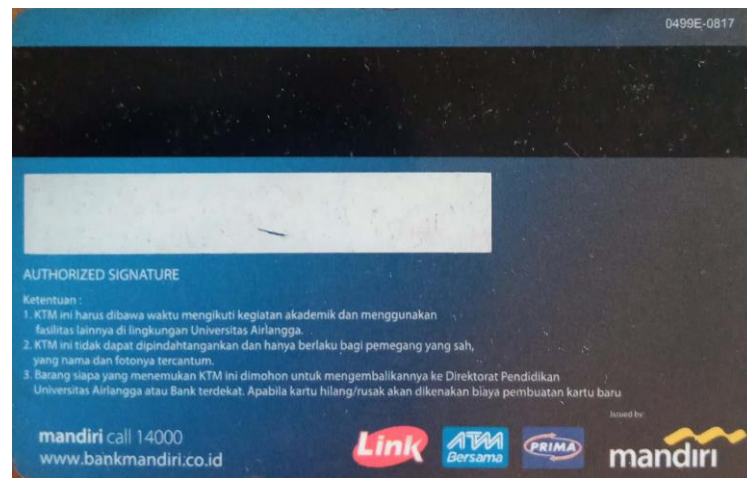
0499E-0817

AUTHORIZED SIGNATURE

Ketentuan :
1. KTM ini harus dibawa waktu mengikuti kegiatan akademik dan menggunakan fasilitas lainnya di lingkungan Universitas Airlangga.
2. KTM ini tidak dapat dipindahtangankan dan hanya berlaku bagi pemegang yang sah, yang nama dan fotonya tercantum.
3. Barang siapa yang menemukan KTM ini dimohon untuk mengembalikannya ke Direktorat Pendidikan Universitas Airlangga atau Bank terdekat. Apabila kartu hilang/rusak akan dikenakan biaya pembuatan kartu baru

Issued by:

mandiri call 14000
www.bankmandiri.co.id

Link ATM Bersama PRIMA mandiri